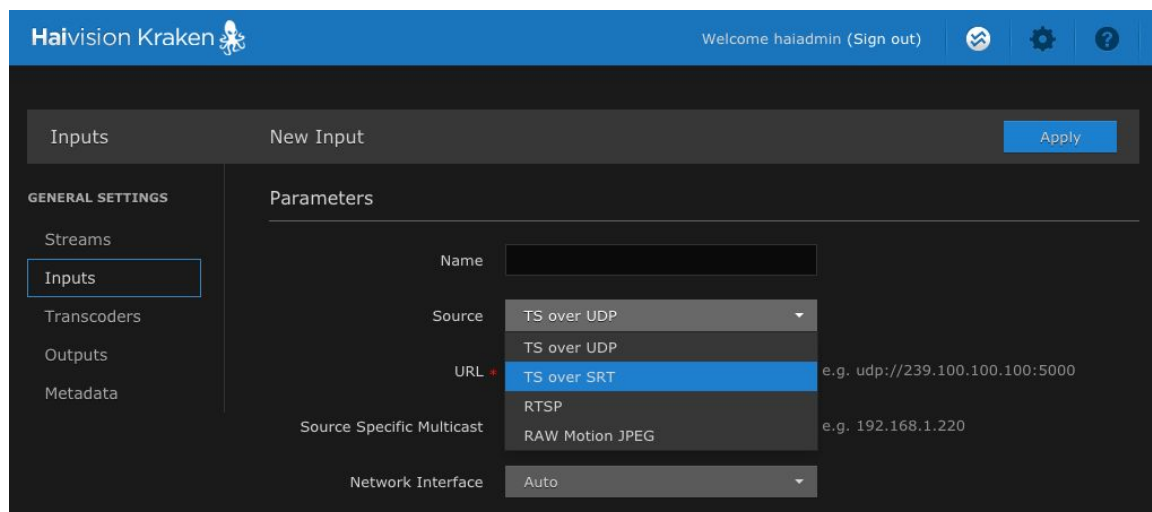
Haivision Kraken

Welcome haiadmin (Sign out)

Inputs

New Input

Apply

GENERAL SETTINGS

Streams

Inputs

Transcoders

Outputs

Metadata

Parameters

Name

Source

TS over UDP

TS over UDP

TS over SRT

RTSP

RAW Motion JPEG

URL *

e.g. udp://239.100.100.100:5000

Source Specific Multicast

e.g. 192.168.1.220

Network Interface

Auto